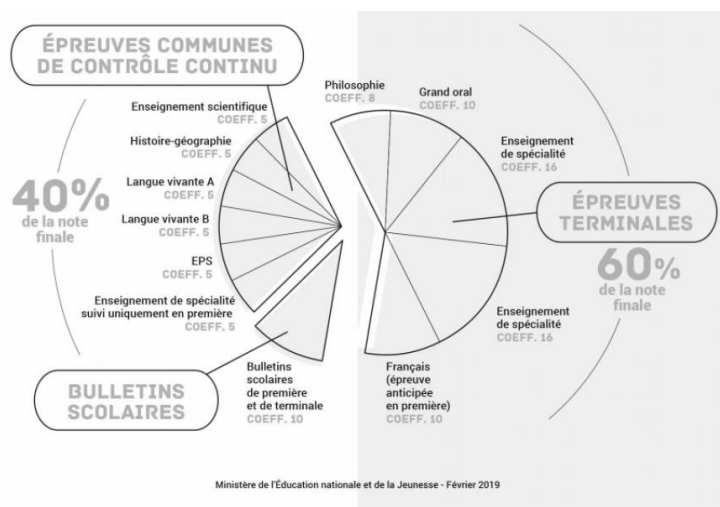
ÉPREUVES COMMUNES DE CONTRÔLE CONTINU

40% de la note finale

Enseignement scientifique
COEFF. 5

Histoire-géographie
COEFF. 5

Langue vivante A
COEFF. 5

Langue vivante B
COEFF. 5

EPS
COEFF. 5

Enseignement de spécialité suivi uniquement en première
COEFF. 5

BULLETINS SCOLAIRES

Bulletins scolaires de première et de terminale
COEFF. 10

Philosophie
COEFF. 8

Grand oral
COEFF. 10

Enseignement de spécialité
COEFF. 16

ÉPREUVES TERMINALES

60% de la note finale

Enseignement de spécialité
COEFF. 16

Français (épreuve anticipée en première)
COEFF. 10

Ministère de l'Éducation nationale et de la Jeunesse - Février 2019